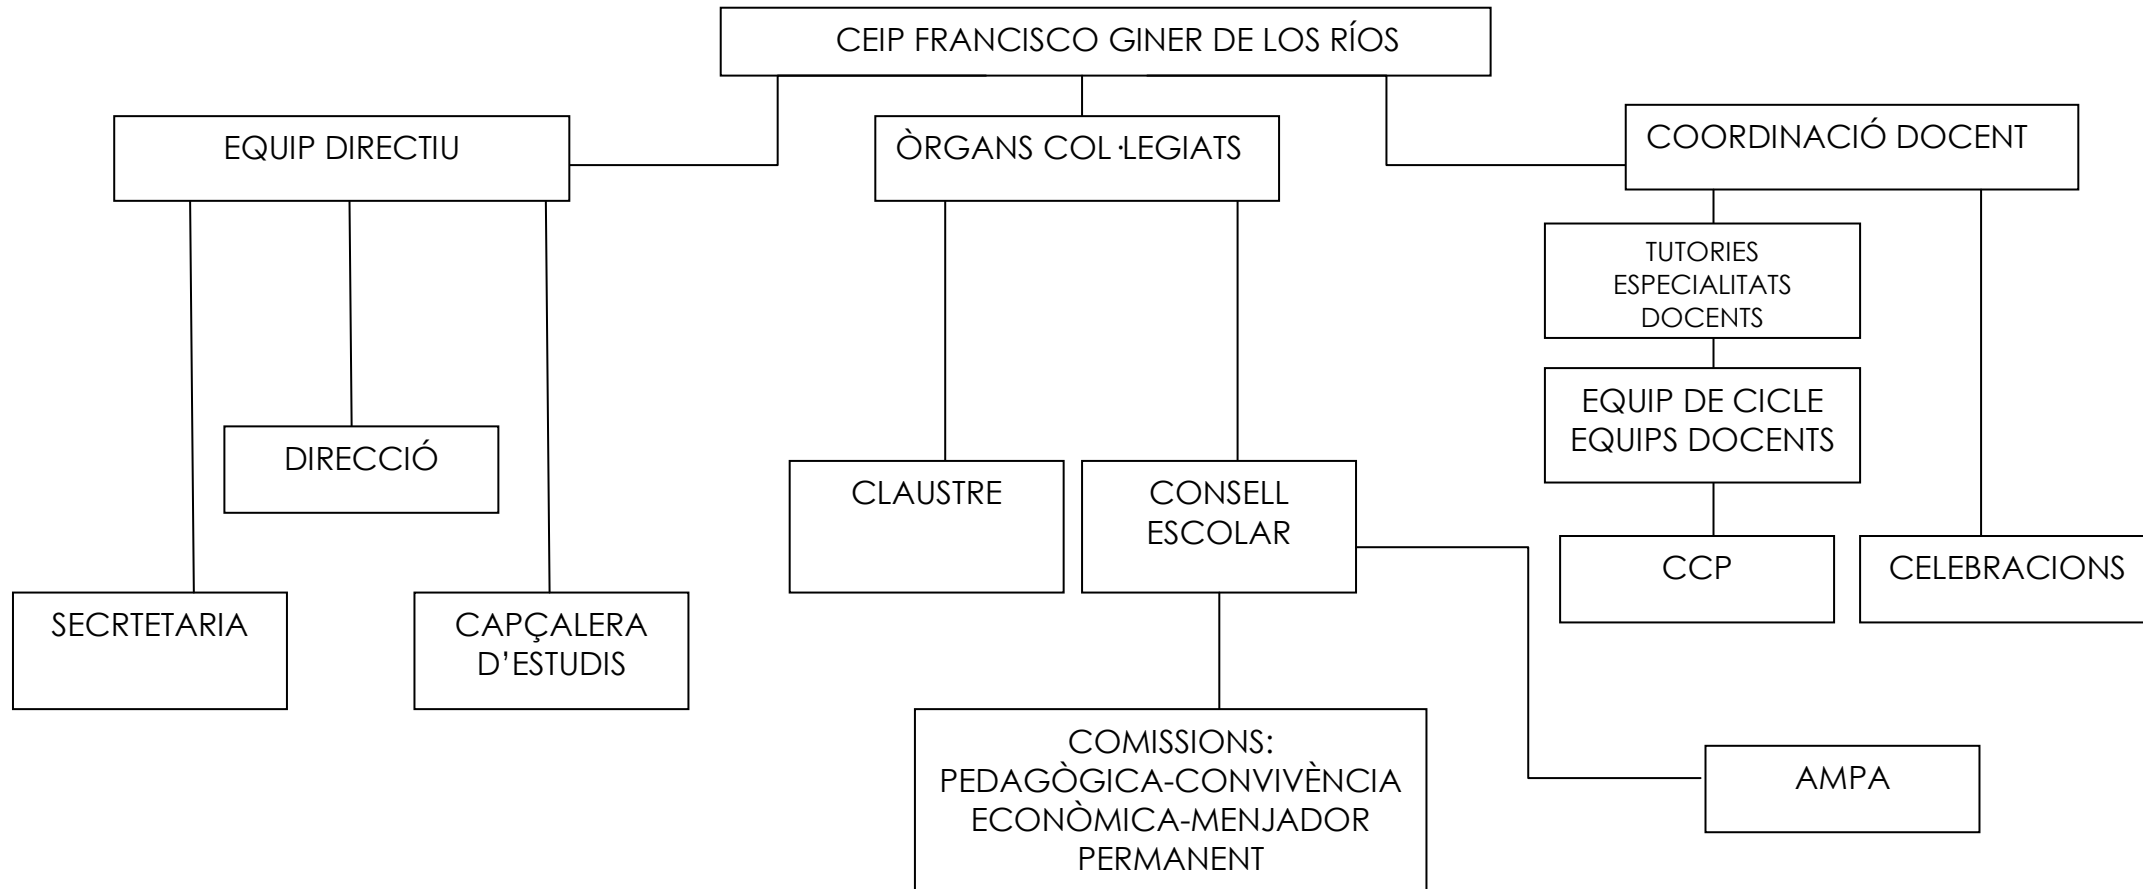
CEIP FRANCISCO GINER DE LOS RÍOS

EQUIP DIRECTIU

DIRECCIÓ

SECRTETARIA

CAPÇALERA D'ESTUDIS

ÒRGANS COL·LEGIATS

CLAUSTRE

CONSELL ESCOLAR

COMISSIONS:
PEDAGÒGICA-CONVIVÈNCIA
ECONÒMICA-MENJADOR
PERMANENT

AMPA

COORDINACIÓ DOCENT

TUTORIES
ESPECIALITATS
DOCENTS

EQUIP DE CICLE
EQUIPS DOCENTS

CCP

CELEBRACIONS